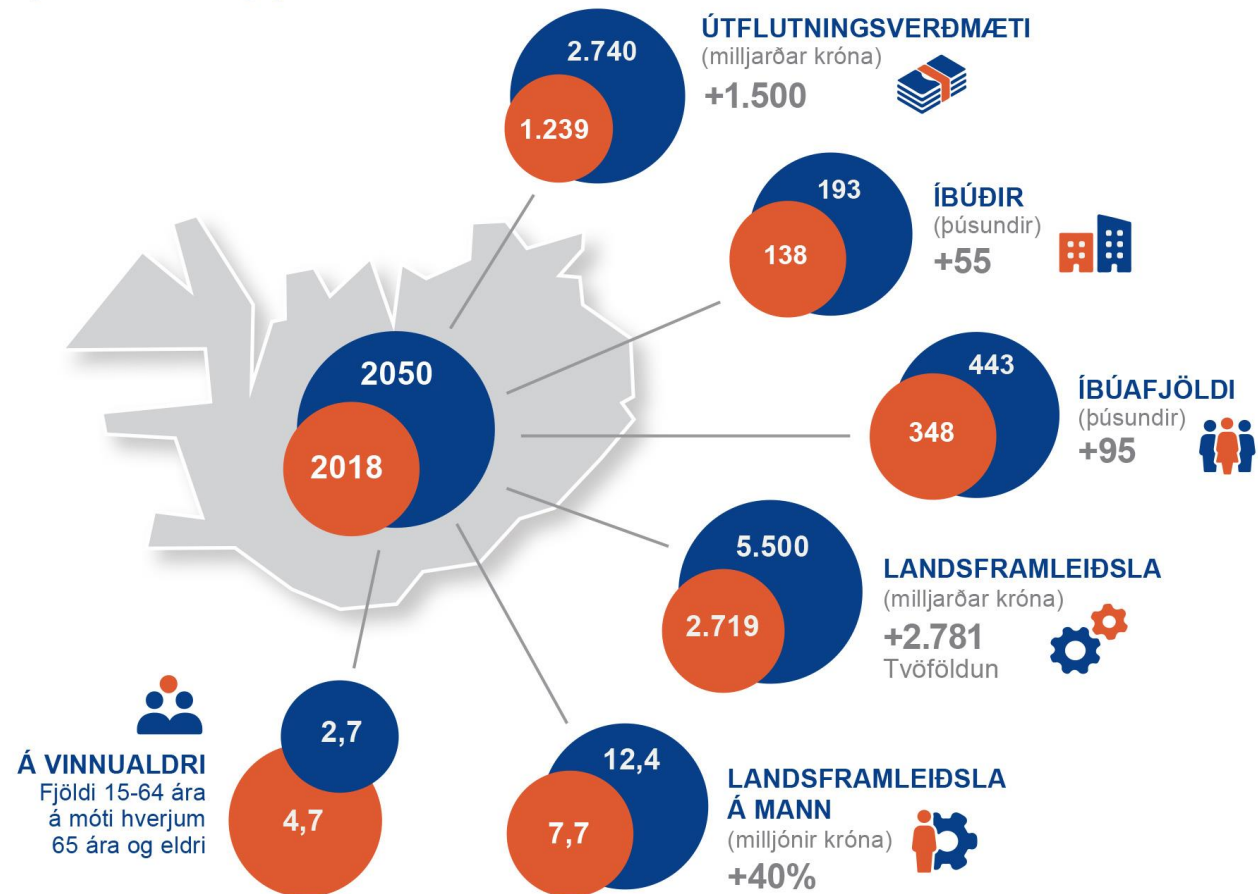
2.740
1.239
ÚTFLUTNINGSVERÐMÆTI
(milljarðar króna)
+1.500

193
138
ÍBÚÐIR
(þúsundir)
+55

2050
2018

443
348
ÍBÚAFJÖLDI
(þúsundir)
+95

5.500
2.719
LANDSFRAMLEIÐSLA
(milljarðar króna)
+2.781
Tvöföldun

Á VINNUALDRI
Fjöldi 15-64 ára á móti hverjum 65 ára og eldri
2,7
4,7

12,4
7,7
LANDSFRAMLEIÐSLA Á MANN
(milljónir króna)
+40%